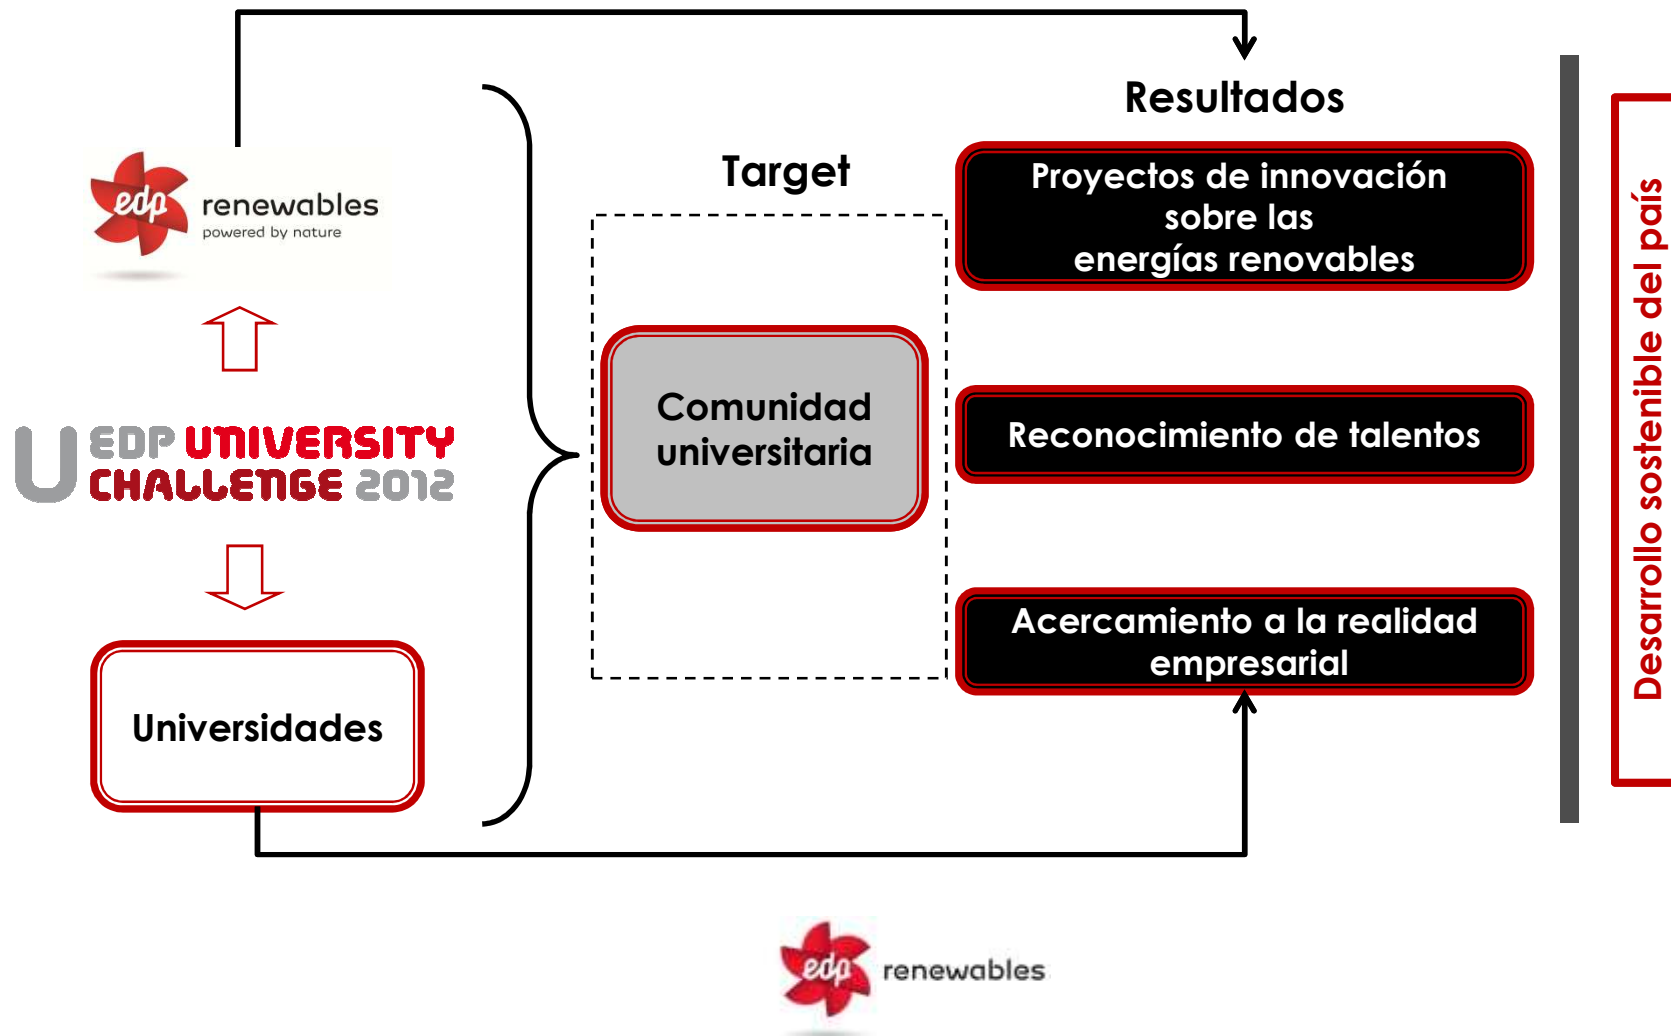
edp renewables
powered by nature

U EDP UNIVERSITY CHALLENGE 2012

Universidades

Target

Comunidad universitaria

Resultados

Proyectos de innovación sobre las energías renovables

Reconocimiento de talentos

Acercamiento a la realidad empresarial

Desarrollo sostenible del país

edp renewables